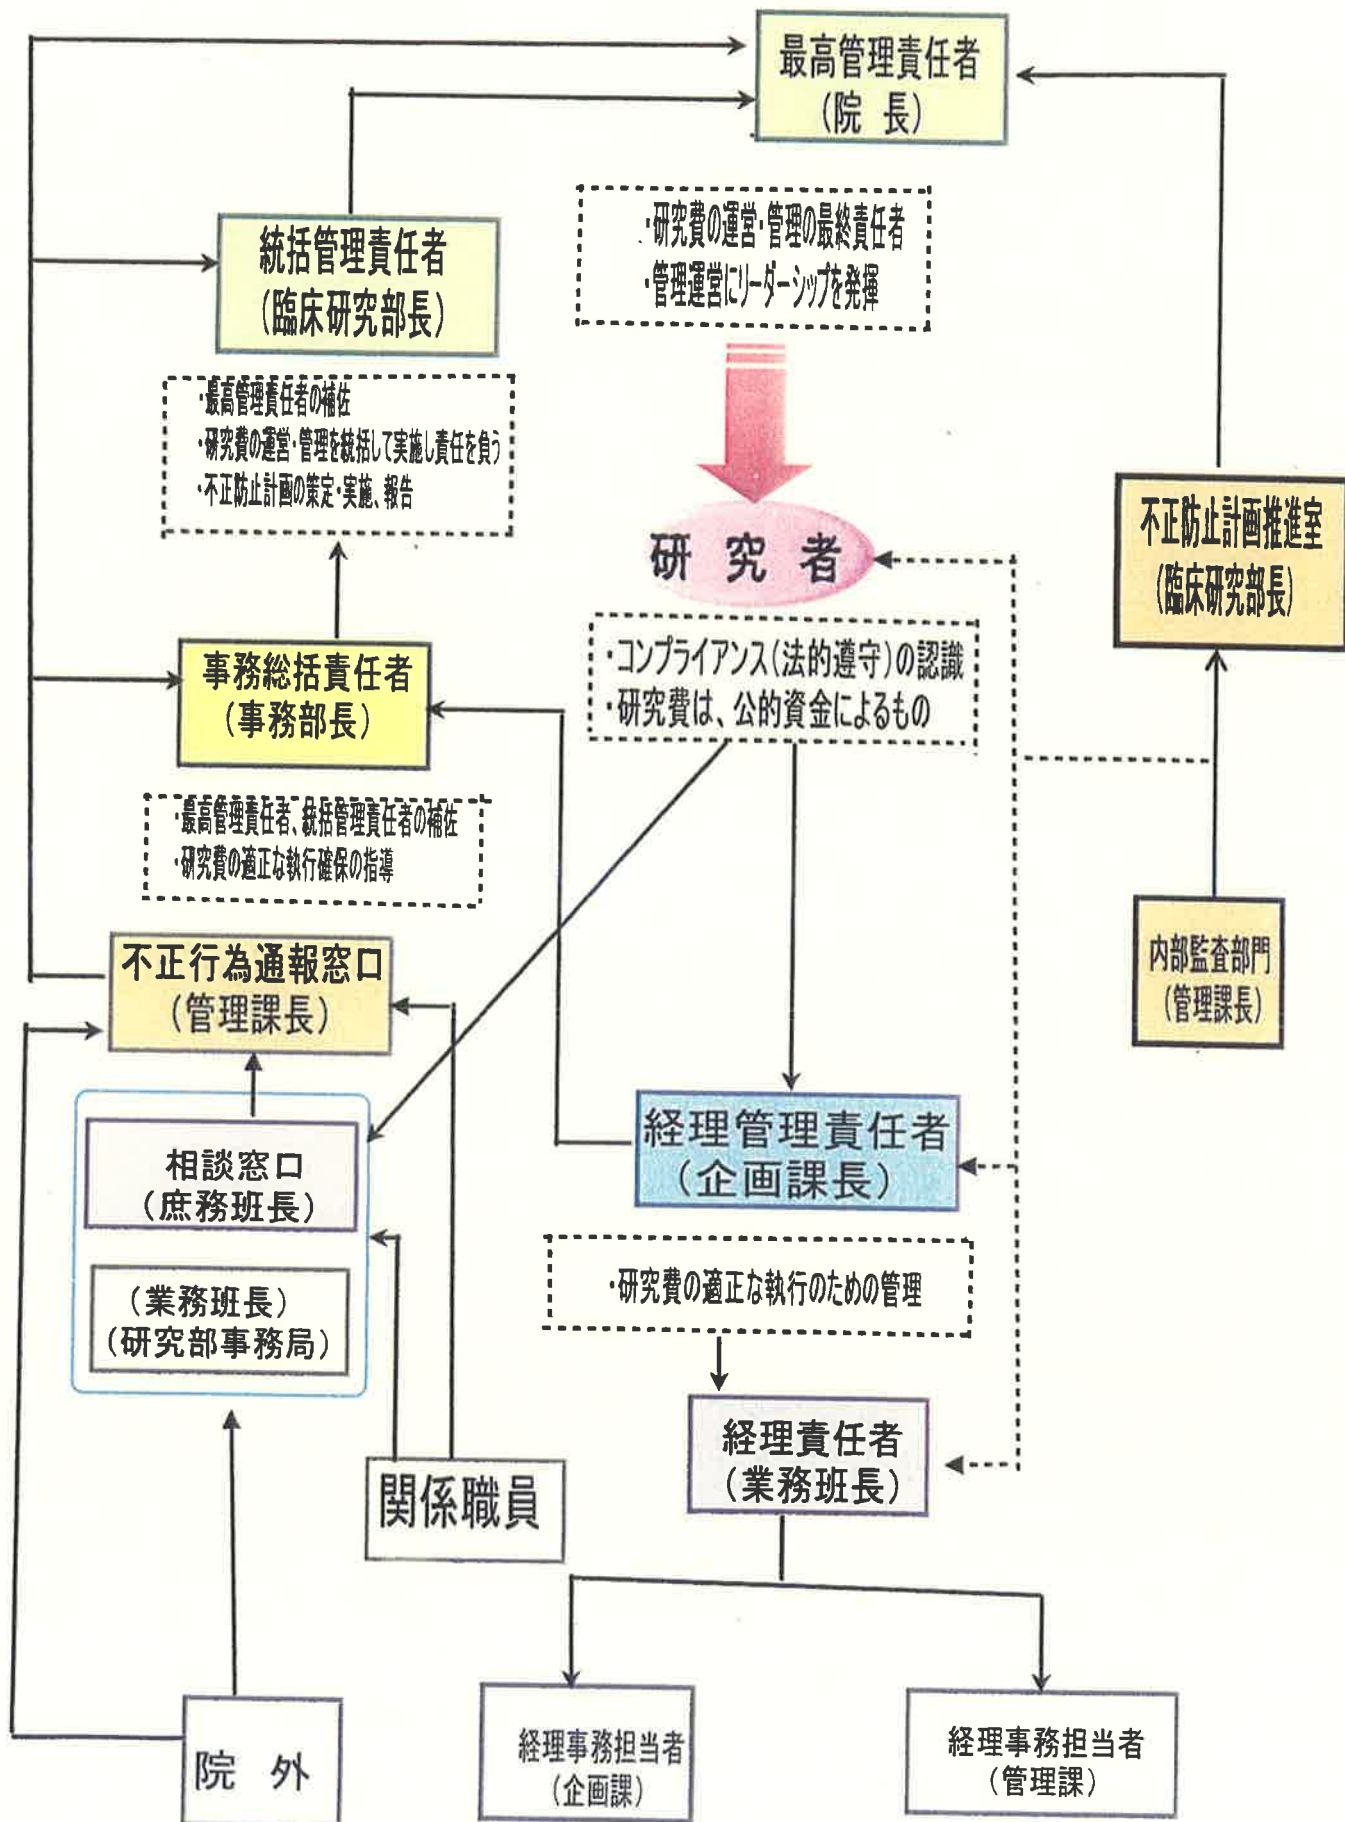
最高管理責任者
（院　長）

・研究費の運営・管理の最終責任者
・管理運営にリーダーシップを発揮

統括管理責任者
（臨床研究部長）

・最高管理責任者の補佐
・研究費の運営・管理を統括して実施し責任を負う
・不正防止計画の策定・実施、報告

研　究　者

不正防止計画推進室
（臨床研究部長）

・コンプライアンス（法的遵守）の認識
・研究費は、公的資金によるもの

事務総括責任者
（事務部長）

・最高管理責任者、統括管理責任者の補佐
・研究費の適正な執行確保の指導

不正行為通報窓口
（管理課長）

内部監査部門
（管理課長）

相談窓口
（庶務班長）

（業務班長）
（研究部事務局）

経理管理責任者
（企画課長）

・研究費の適正な執行のための管理

経理責任者
（業務班長）

関係職員

院　外

経理事務担当者
（企画課）

経理事務担当者
（管理課）